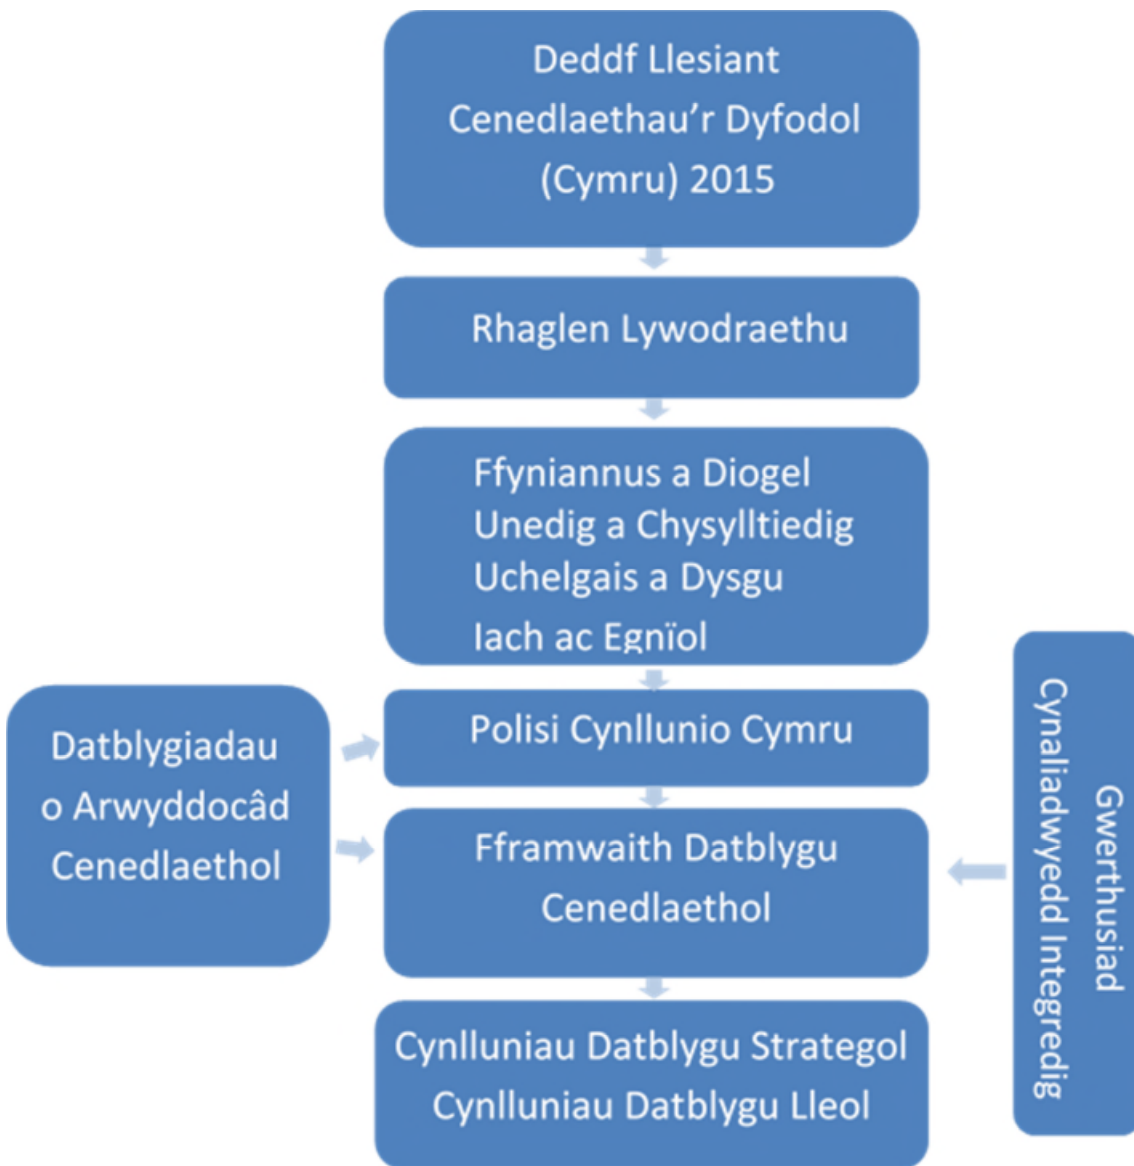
Deddf Llesiant Cenedlaethau'r Dyfodol (Cymru) 2015

Rhaglen Lywodraethu

Ffyniannus a Diogel
Unedig a Chysylltiedig
Uchelgais a Dysgu
Iach ac Egnïol

Datblygiadau o Arwyddocâd Cenedlaethol

Polisi Cynllunio Cymru

Fframwaith Datblygu Cenedlaethol

Gwerthusiad Cynaliadwyedd Integredig

Cynlluniau Datblygu Strategol
Cynlluniau Datblygu Lleol